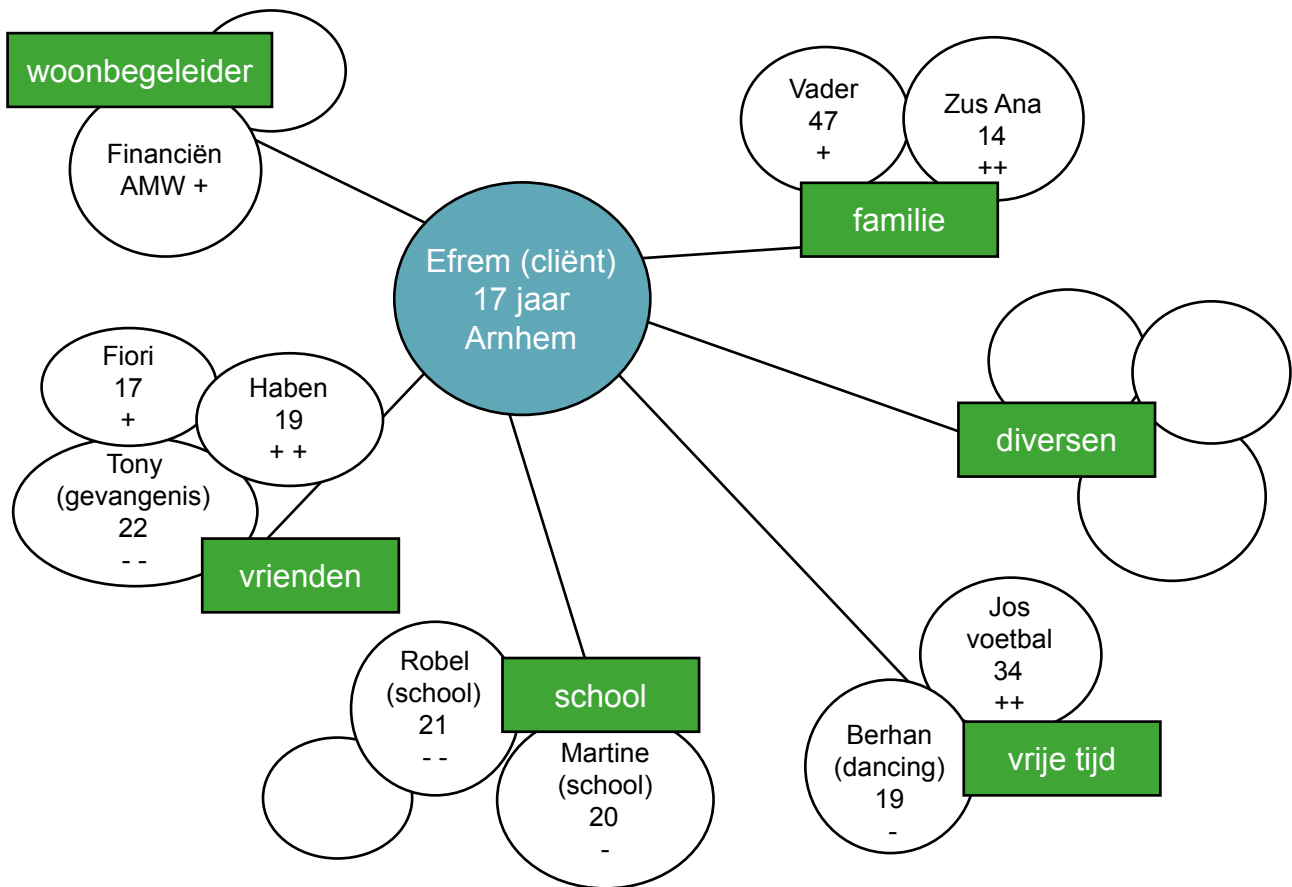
woonbegeleider

Financiën
AMW +

Vader
47
+

Zus Ana
14
++

familie

Efrem (cliënt)
17 jaar
Arnhem

Fiori
17
+

Haben
19
+ +

Tony
(gevangenis)
22
- -

vrienden

diversen

Robel
(school)
21
- -

school

Martine
(school)
20
-

Jos
voetbal
34
++

Berhan
(dancing)
19
-

vrije tijd